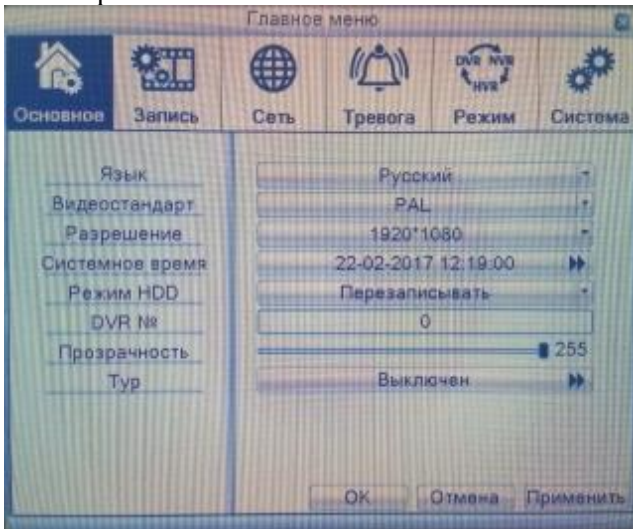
Главное меню

Основное
Запись
Сеть
Тревога
DVR NVR HVR
Режим
Система

Язык | Русский
Видеостандарт | PAL
Разрешение | 1920*1080
Системное время | 22-02-2017 12:19:00
Режим HDD | Перезаписывать
DVR № | 0
Прозрачность | 255
Тур | Выключен

OK
Отмена
Применить